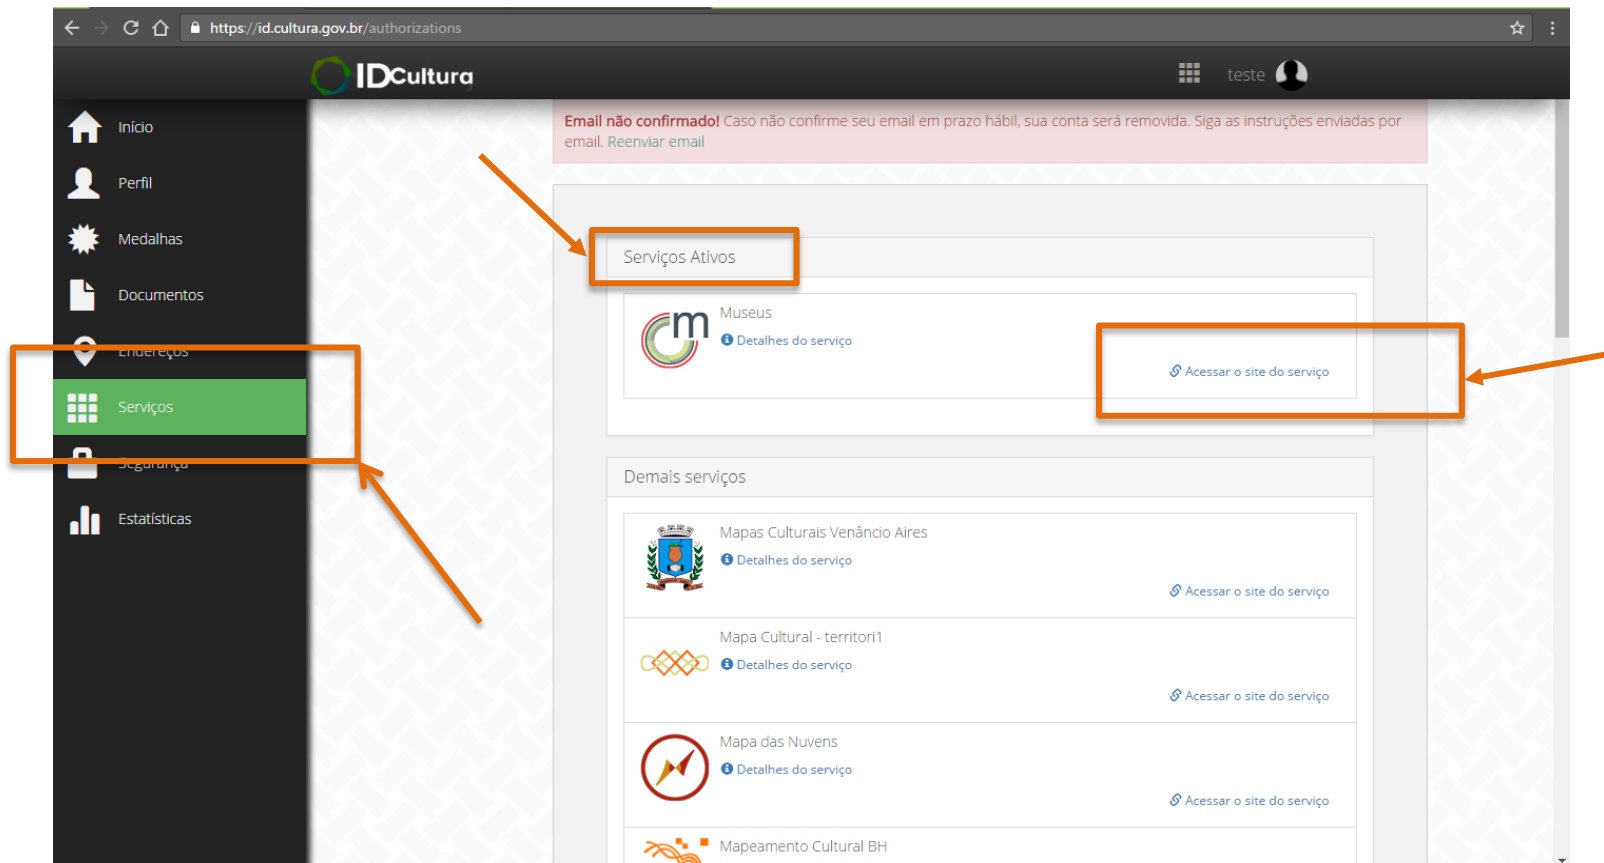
https://id.cultura.gov.br/authorizations

IDCultura

teste

Início

Perfil

Medalhas

Documentos

Endereços

Serviços

Segurança

Estatísticas

Email não confirmado! Caso não confirme seu email em prazo hábil, sua conta será removida. Siga as instruções enviadas por email. Reenviar email

Serviços Ativos

Museus
Detalhes do serviço
Acessar o site do serviço

Demais serviços

Mapas Culturais Venâncio Aires
Detalhes do serviço
Acessar o site do serviço

Mapa Cultural - territori1
Detalhes do serviço
Acessar o site do serviço

Mapa das Nuvens
Detalhes do serviço
Acessar o site do serviço

Mapeamento Cultural BH